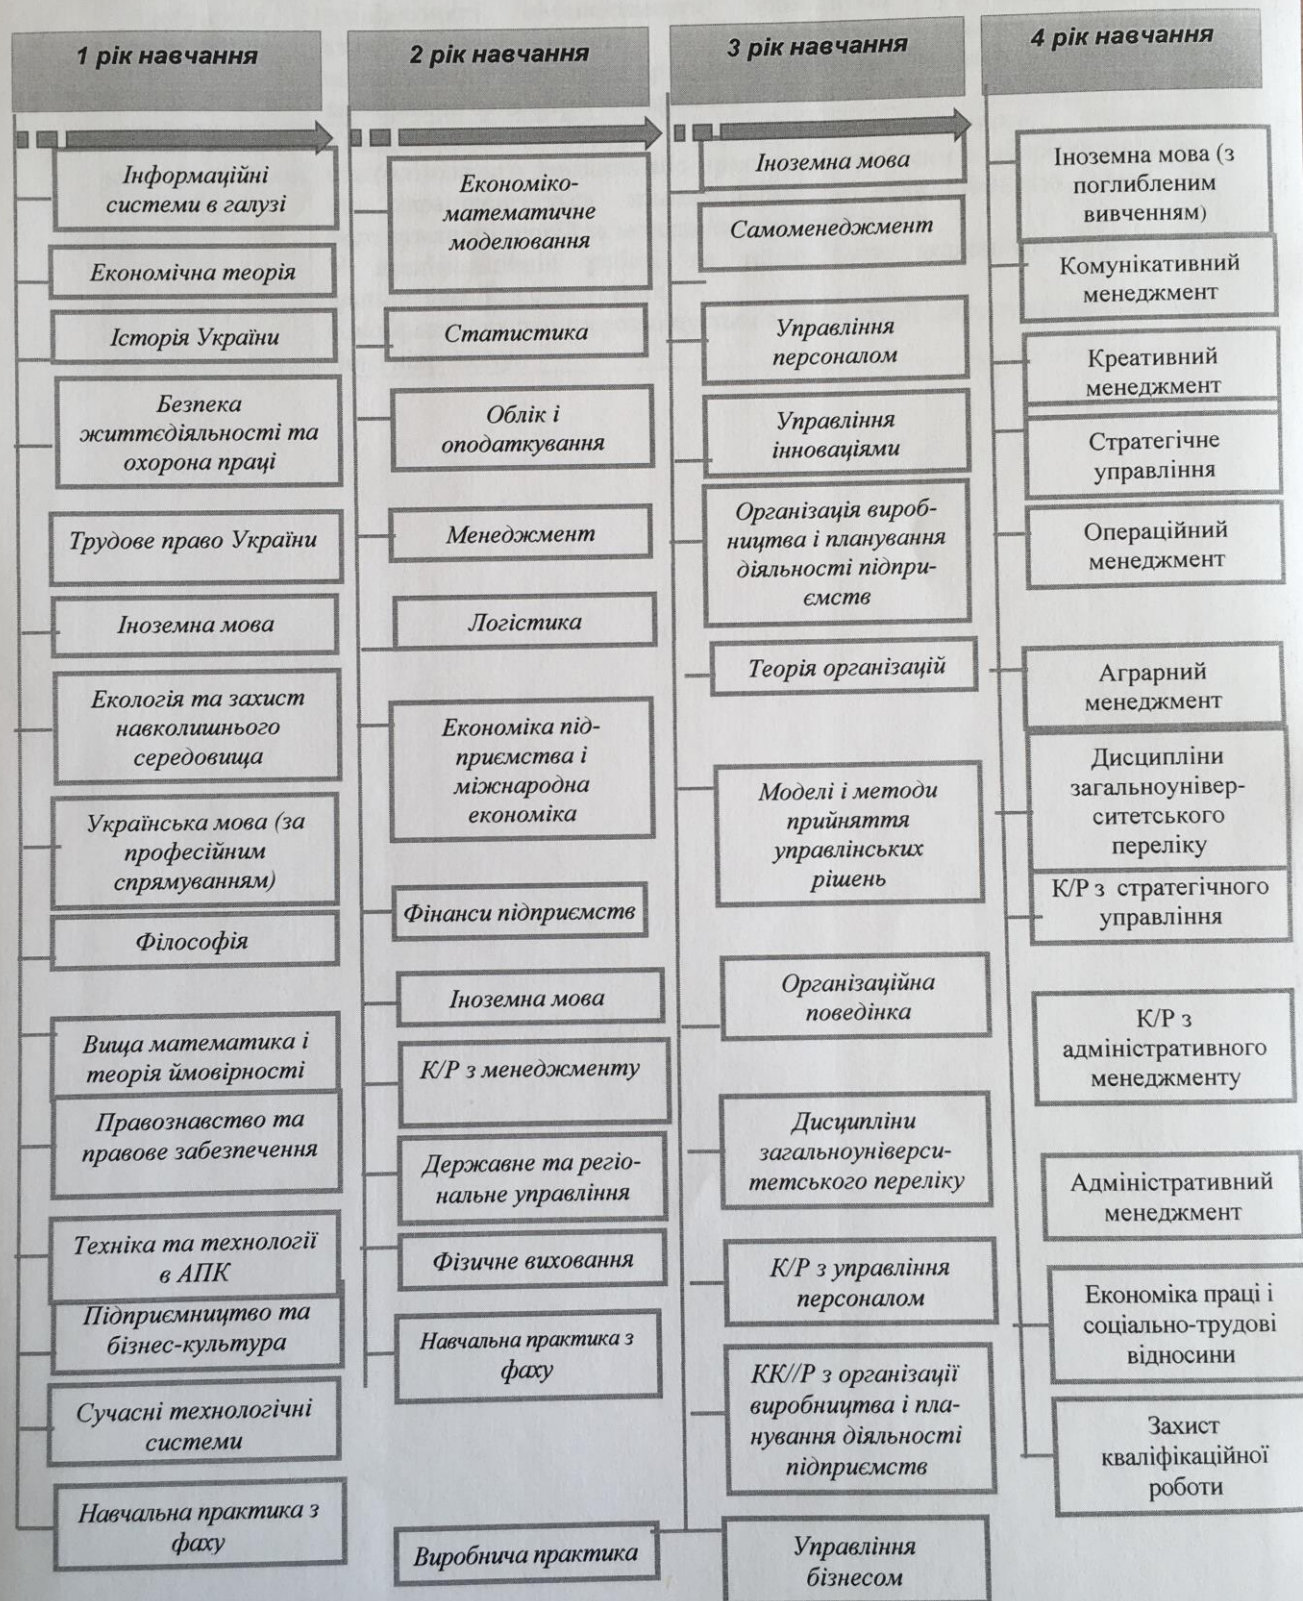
1 рік навчання

Інформаційні системи в галузі

Економічна теорія

Історія України

Безпека життєдіяльності та охорона праці

Трудове право України

Іноземна мова

Екологія та захист навколишнього середовища

Українська мова (за професійним спрямуванням)

Філософія

Вища математика і теорія ймовірності

Правознавство та правове забезпечення

Техніка та технології в АПК

Підприємництво та бізнес-культура

Сучасні технологічні системи

Навчальна практика з фаху

2 рік навчання

Економіко-математичне моделювання

Статистика

Облік і оподаткування

Менеджмент

Логістика

Економіка підприємства і міжнародна економіка

Фінанси підприємств

Іноземна мова

К/Р з менеджменту

Державне та регіональне управління

Фізичне виховання

Навчальна практика з фаху

Виробнича практика

3 рік навчання

Іноземна мова

Самоменеджмент

Управління персоналом

Управління інноваціями

Організація виробництва і планування діяльності підприємств

Теорія організацій

Моделі і методи прийняття управлінських рішень

Організаційна поведінка

Дисципліни загальноуніверситетського переліку

К/Р з управління персоналом

КК//Р з організації виробництва і планування діяльності підприємств

Управління бізнесом

4 рік навчання

Іноземна мова (з поглибленим вивченням)

Комунікативний менеджмент

Креативний менеджмент

Стратегічне управління

Операційний менеджмент

Аграрний менеджмент

Дисципліни загальноуніверситетського переліку

К/Р з стратегічного управління

К/Р з адміністративного менеджменту

Адміністративний менеджмент

Економіка праці і соціально-трудові відносини

Захист кваліфікаційної роботи